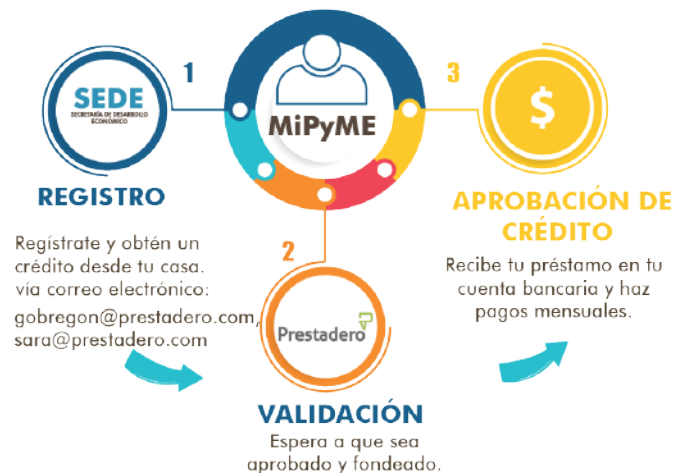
1

SEDE
SECRETARÍA DE DESARROLLO ECONÓMICO

REGISTRO

Regístrate y obtén un crédito desde tu casa. vía correo electrónico: gobregon@prestadero.com, sara@prestadero.com

MiPyME

2

Prestadero

VALIDACIÓN

Espera a que sea aprobado y fondeado.

3

$

APROBACIÓN DE CRÉDITO

Recibe tu préstamo en tu cuenta bancaria y haz pagos mensuales.